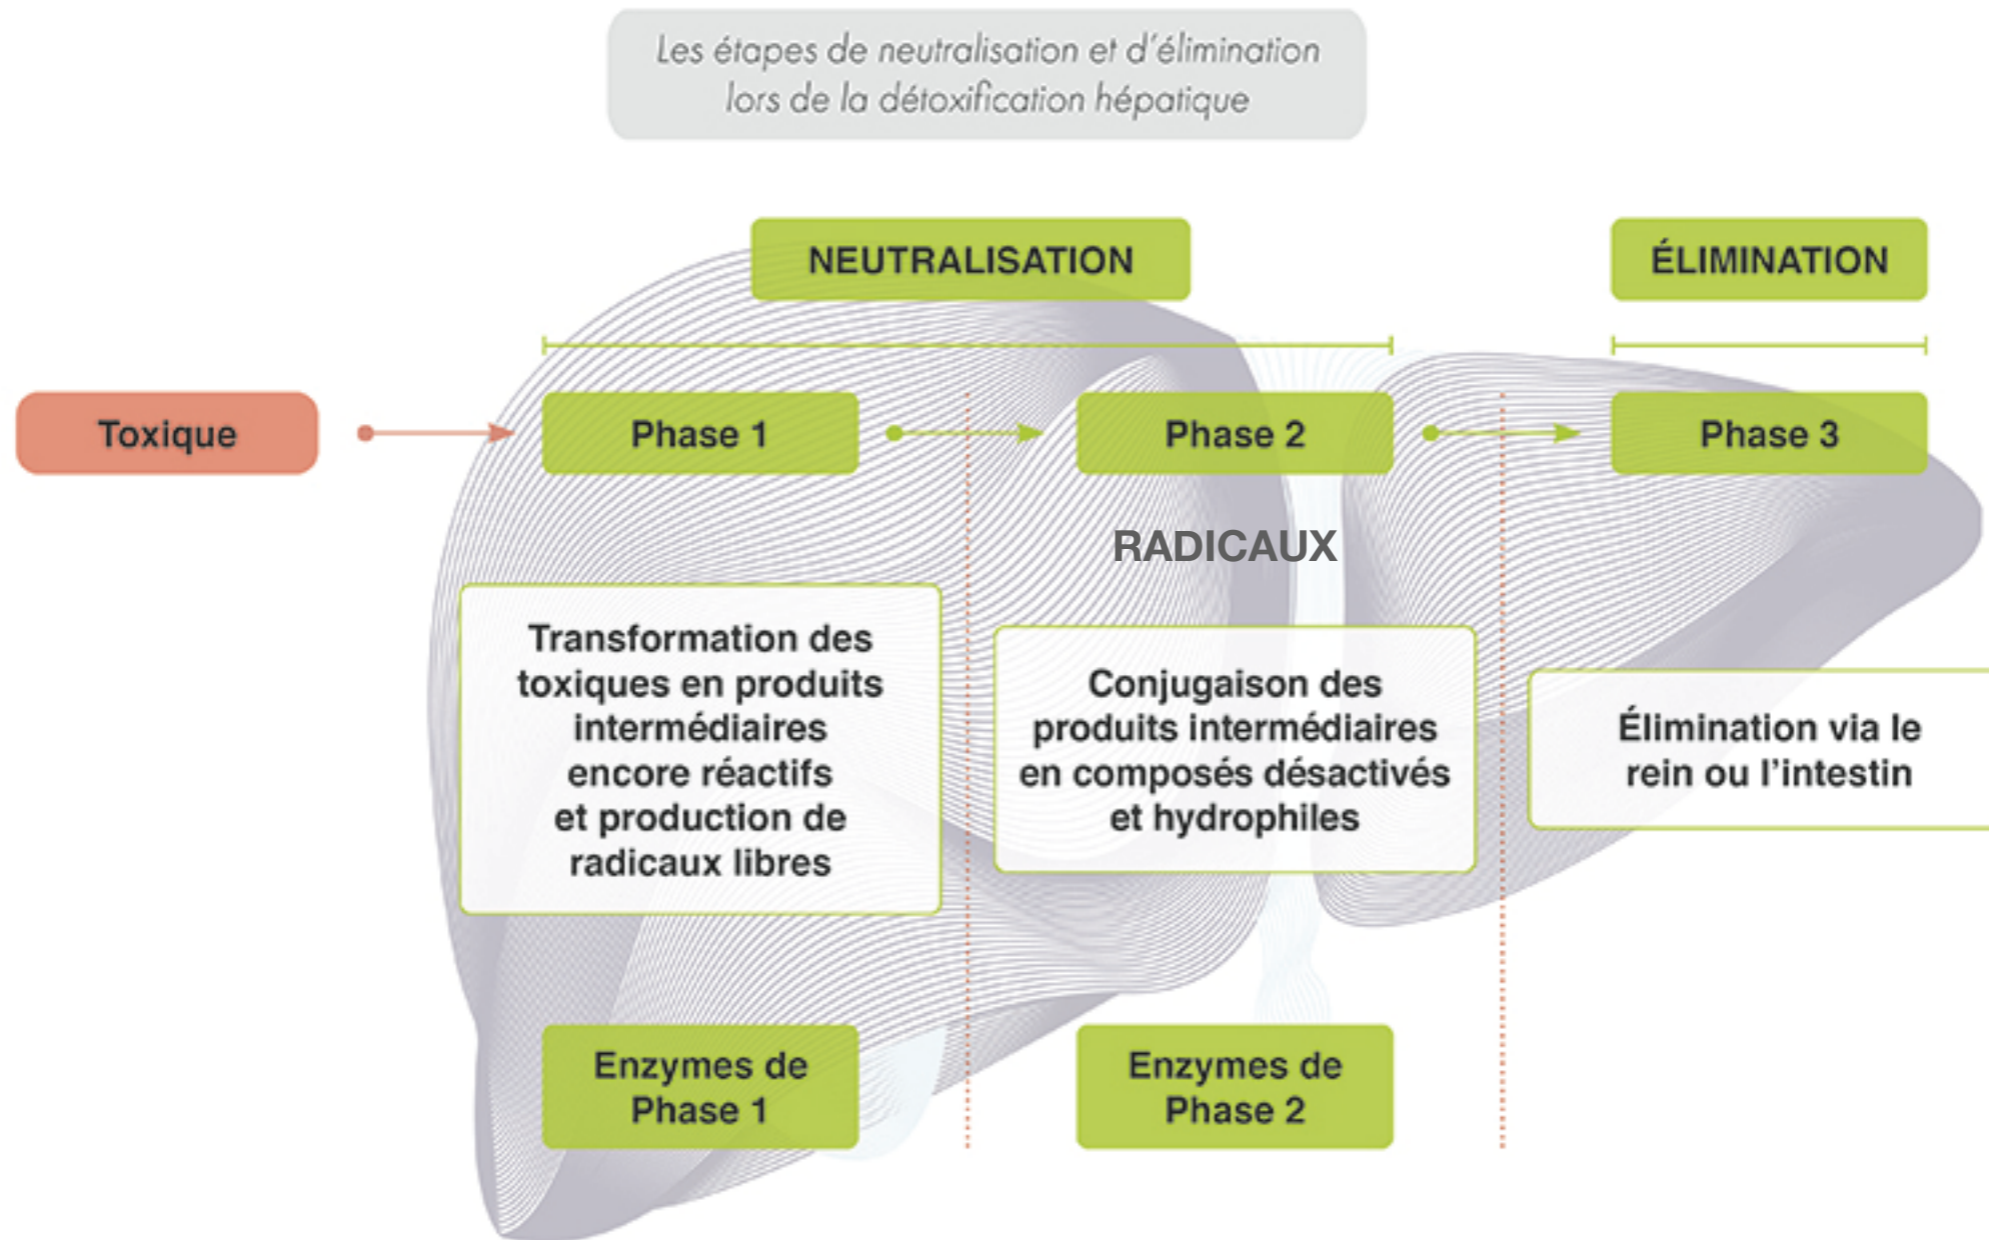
Les étapes de neutralisation et d'élimination lors de la détoxification hépatique

NEUTRALISATION

ÉLIMINATION

Toxique

Phase 1

Phase 2

Phase 3

RADICAUX

Transformation des toxiques en produits intermédiaires encore réactifs et production de radicaux libres

Conjugaison des produits intermédiaires en composés désactivés et hydrophiles

Élimination via le rein ou l'intestin

Enzymes de Phase 1

Enzymes de Phase 2